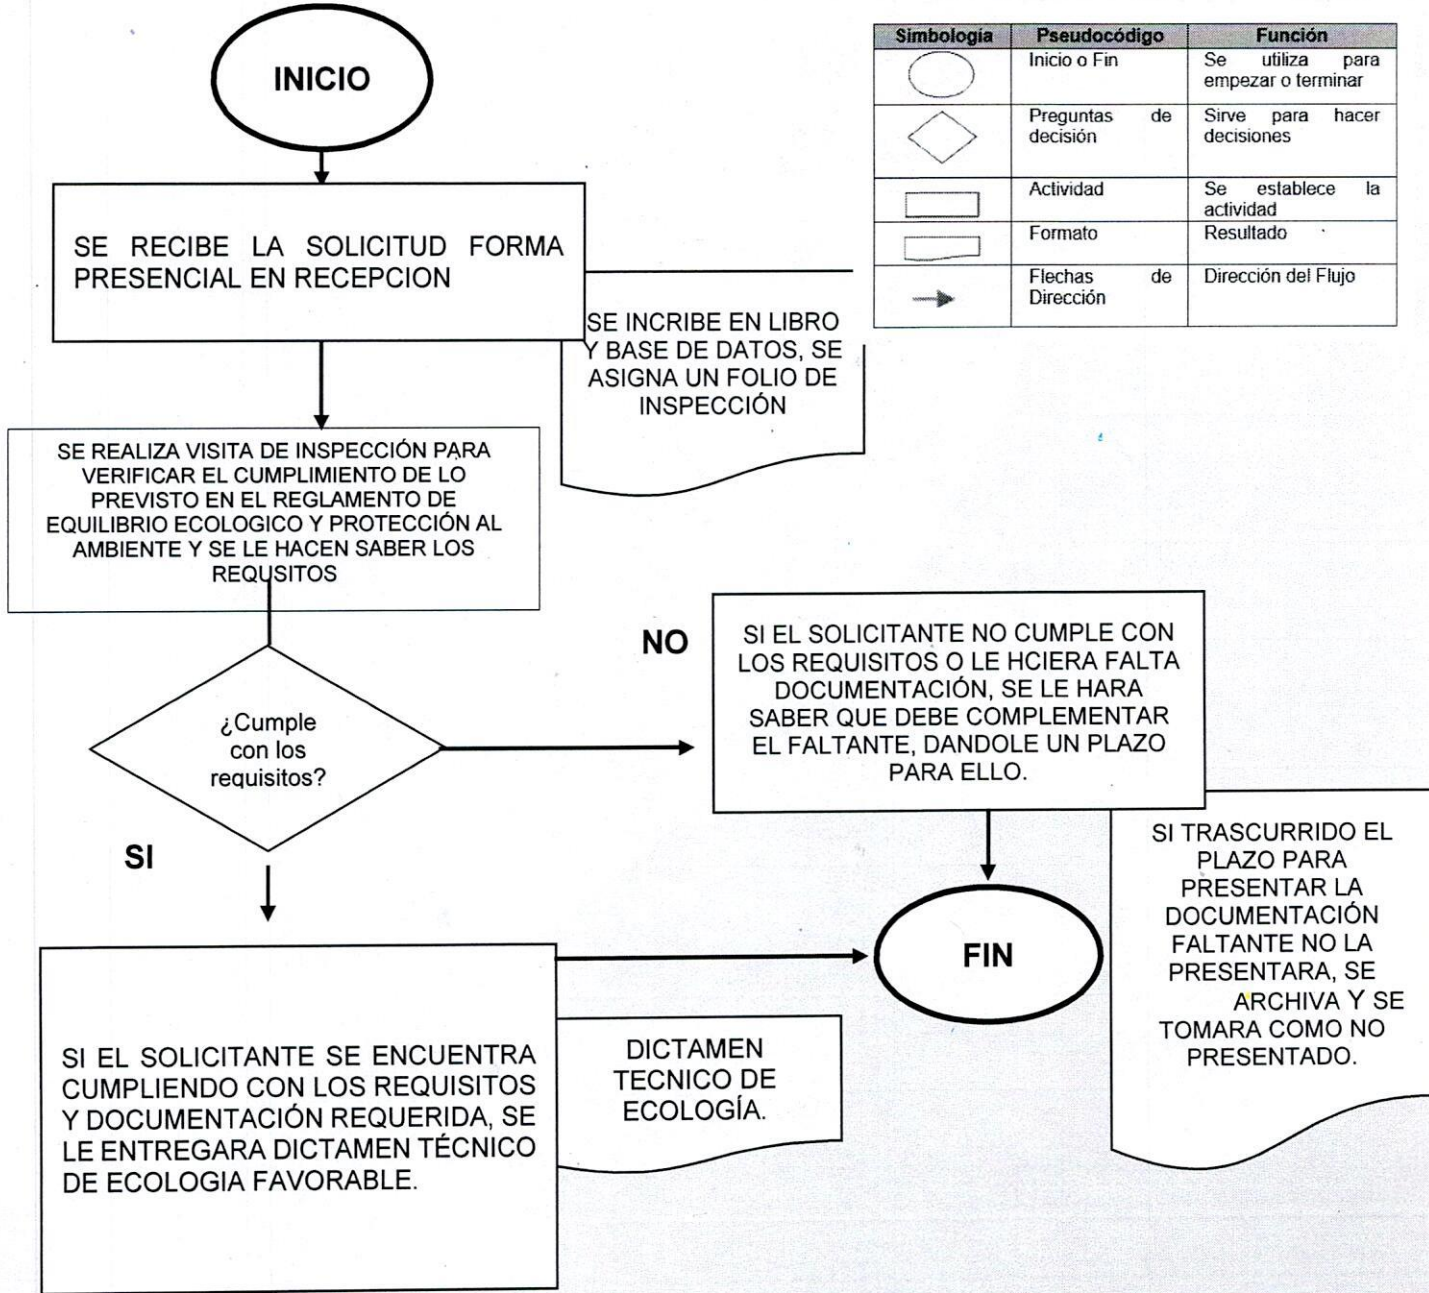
INICIO

SE RECIBE LA SOLICITUD FORMA PRESENCIAL EN RECEPCION

SE INCRIBE EN LIBRO Y BASE DE DATOS, SE ASIGNA UN FOLIO DE INSPECCIÓN

| Simbología | Pseudocódigo | Función |
|---|---|---|
| | Inicio o Fin | Se utiliza para empezar o terminar |
| | Preguntas de decisión | Sirve para hacer decisiones |
| | Actividad | Se establece la actividad |
| | Formato | Resultado |
| | Flechas de Dirección | Dirección del Flujo |

SE REALIZA VISITA DE INSPECCIÓN PARA VERIFICAR EL CUMPLIMIENTO DE LO PREVISTO EN EL REGLAMENTO DE EQUILIBRIO ECOLOGICO Y PROTECCIÓN AL AMBIENTE Y SE LE HACEN SABER LOS REQUSITOS

¿Cumple con los requisitos?

NO

SI EL SOLICITANTE NO CUMPLE CON LOS REQUISITOS O LE HCIERA FALTA DOCUMENTACIÓN, SE LE HARA SABER QUE DEBE COMPLEMENTAR EL FALTANTE, DANDOLE UN PLAZO PARA ELLO.

SI TRASCURRIDO EL PLAZO PARA PRESENTAR LA DOCUMENTACIÓN FALTANTE NO LA PRESENTARA, SE ARCHIVA Y SE TOMARA COMO NO PRESENTADO.

SI

FIN

SI EL SOLICITANTE SE ENCUENTRA CUMPLIENDO CON LOS REQUISITOS Y DOCUMENTACIÓN REQUERIDA, SE LE ENTREGARA DICTAMEN TÉCNICO DE ECOLOGIA FAVORABLE.

DICTAMEN TECNICO DE ECOLOGÍA.